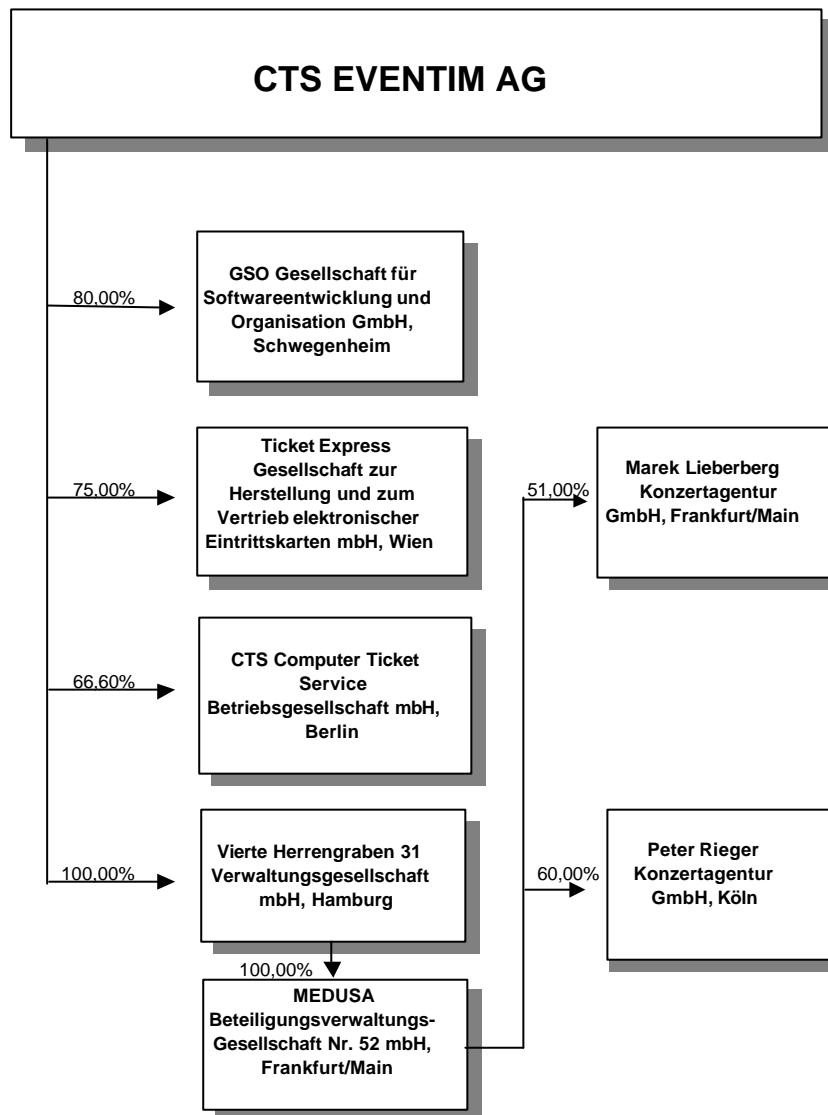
CTS EVENTIM AG

80,00%

GSO Gesellschaft für Softwareentwicklung und Organisation GmbH, Schwegenheim

75,00%

Ticket Express Gesellschaft zur Herstellung und zum Vertrieb elektronischer Eintrittskarten mbH, Wien

66,60%

CTS Computer Ticket Service Betriebsgesellschaft mbH, Berlin

100,00%

Vierte Herrengraben 31 Verwaltungsgesellschaft mbH, Hamburg

100,00%

MEDUSA Beteiligungsverwaltungs-Gesellschaft Nr. 52 mbH, Frankfurt/Main

51,00%

Marek Lieberberg Konzertagentur GmbH, Frankfurt/Main

60,00%

Peter Rieger Konzertagentur GmbH, Köln